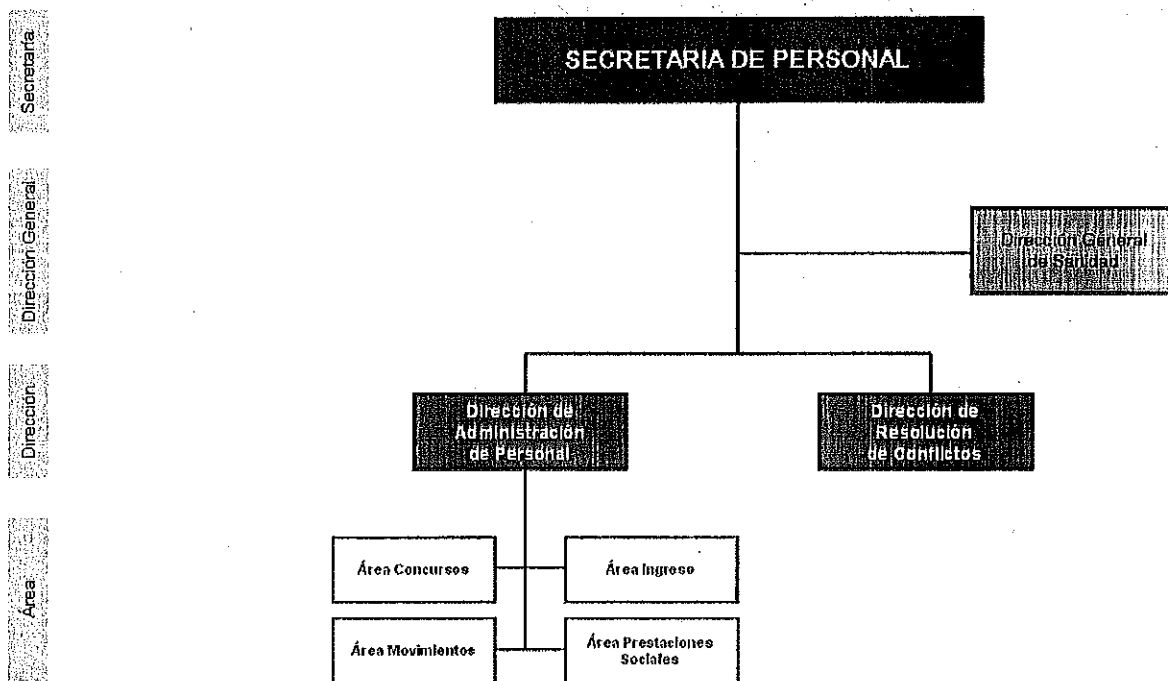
Secretaria

Dirección General

Dirección

Área

SECRETARIA DE PERSONAL

Dirección General de Sanidad

Dirección de Administración de Personal

Dirección de Resolución de Conflictos

Área Concursos

Área Ingreso

Área Movimientos

Área Prestaciones Sociales